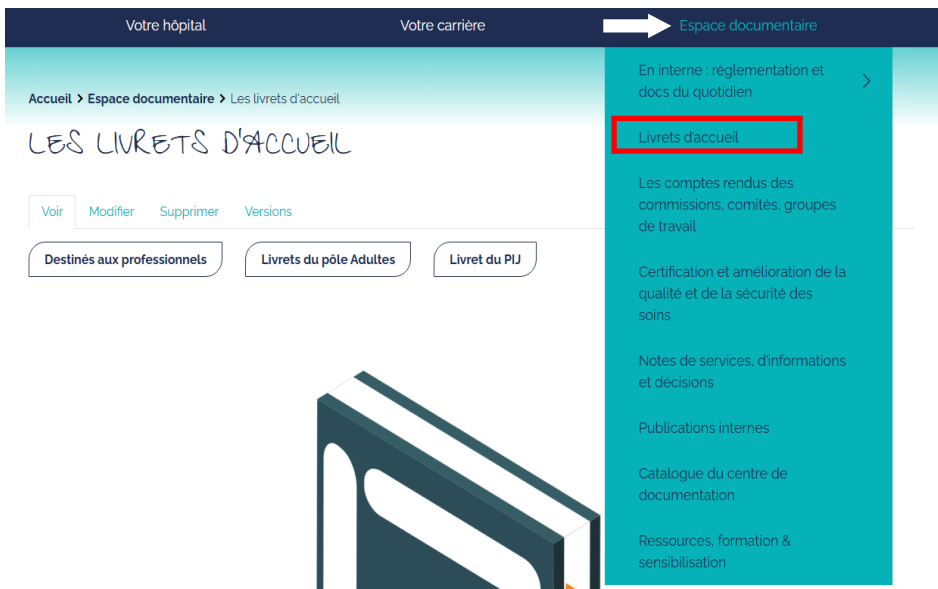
Votre hôpital Votre carrière Espace documentaire

Accueil > Espace documentaire > Les livrets d'accueil

LES LIVRETS D'ACCUEIL

Voir Modifier Supprimer Versions

Destinés aux professionnels Livrets du pôle Adultes Livret du PIJ

En interne : réglementation et docs du quotidien

Livrets d'accueil

Les comptes rendus des commissions, comités, groupes de travail

Certification et amélioration de la qualité et de la sécurité des soins

Notes de services, d'informations et décisions

Publications internes

Catalogue du centre de documentation

Ressources, formation & sensibilisation